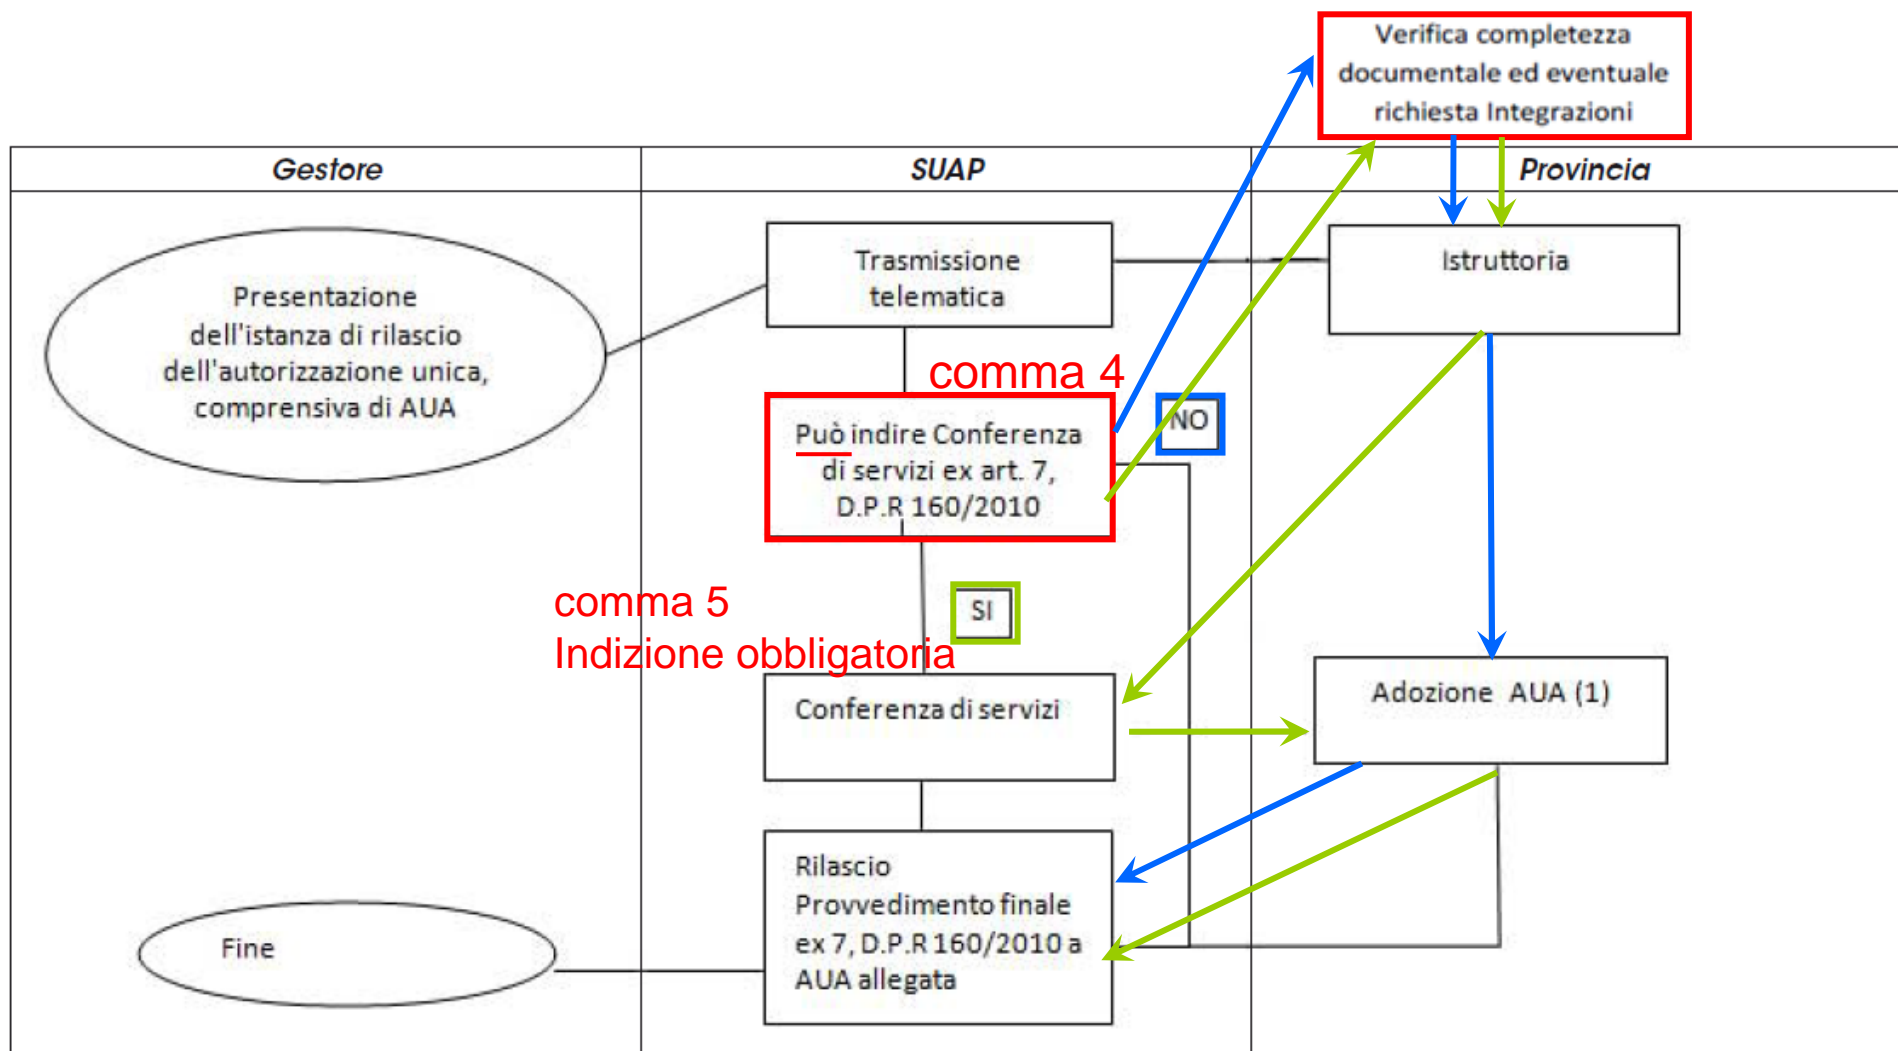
Verifica completezza documentale ed eventuale richiesta Integrazioni

Gestore

SUAP

Provincia

Presentazione dell'istanza di rilascio dell'autorizzazione unica, comprensiva di AUA

Trasmissione telematica

Istruttoria

comma 4

Può indire Conferenza di servizi ex art. 7, D.P.R 160/2010

NO

SI

comma 5
Indizione obbligatoria

Conferenza di servizi

Adozione AUA (1)

Rilascio Provvedimento finale ex 7, D.P.R 160/2010 a AUA allegata

Fine